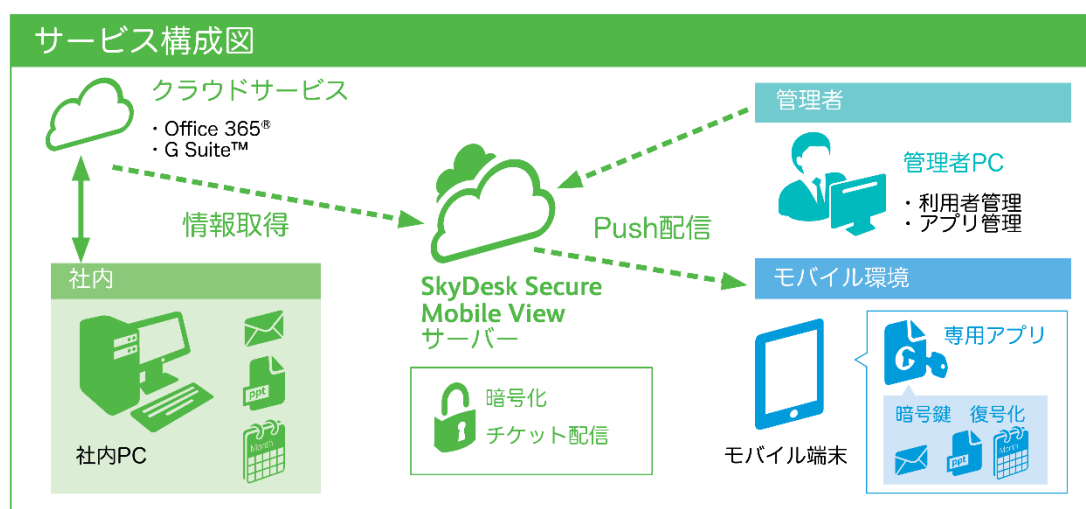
サービス構成図

クラウドサービス
・Office 365®
・G Suite™

情報取得

社内

ppt

Month

社内PC

SkyDesk Secure Mobile View
サーバー

暗号化
チケット配信

Push配信

管理者

管理者PC
・利用者管理
・アプリ管理

モバイル環境

モバイル端末

専用アプリ

暗号鍵　復号化

ppt

Month